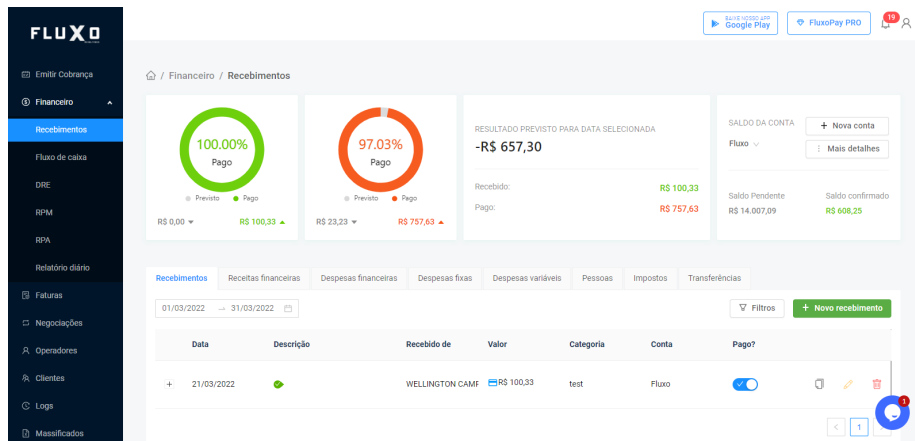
FLUXO

Emitir Cobrança
Financeiro
Recebimentos
Fluxo de caixa
DRE
RPM
RPA
Relatório diário
Faturas
Negociações
Operadores
Clientes
Logs
Massificados

BAIXE NOSSO APP Google Play
FluxoPay PRO
19

/ Financeiro / Recebimentos

100.00%
Pago
Previsto Pago
R$ 0,00 R$ 100,33

97.03%
Pago
Previsto Pago
R$ 23,23 R$ 757,63

RESULTADO PREVISTO PARA DATA SELECIONADA
-R$ 657,30
Recebido: R$ 100,33
Pago: R$ 757,63

SALDO DA CONTA
Fluxo
+ Nova conta
Mais detalhes
Saldo Pendente R$ 14.007,09
Saldo confirmado R$ 608,25

Recebimentos | Receitas financeiras | Despesas financeiras | Despesas fixas | Despesas variáveis | Pessoas | Impostos | Transferências

01/03/2022 → 31/03/2022
Filtros
+ Novo recebimento

| | Data | Descrição | Recebido de | Valor | Categoria | Conta | Pago? |
|---|---|---|---|---|---|---|---|
| + | 21/03/2022 | | WELLINGTON CAMF | R$ 100,33 | test | Fluxo | |

< 1 >
1